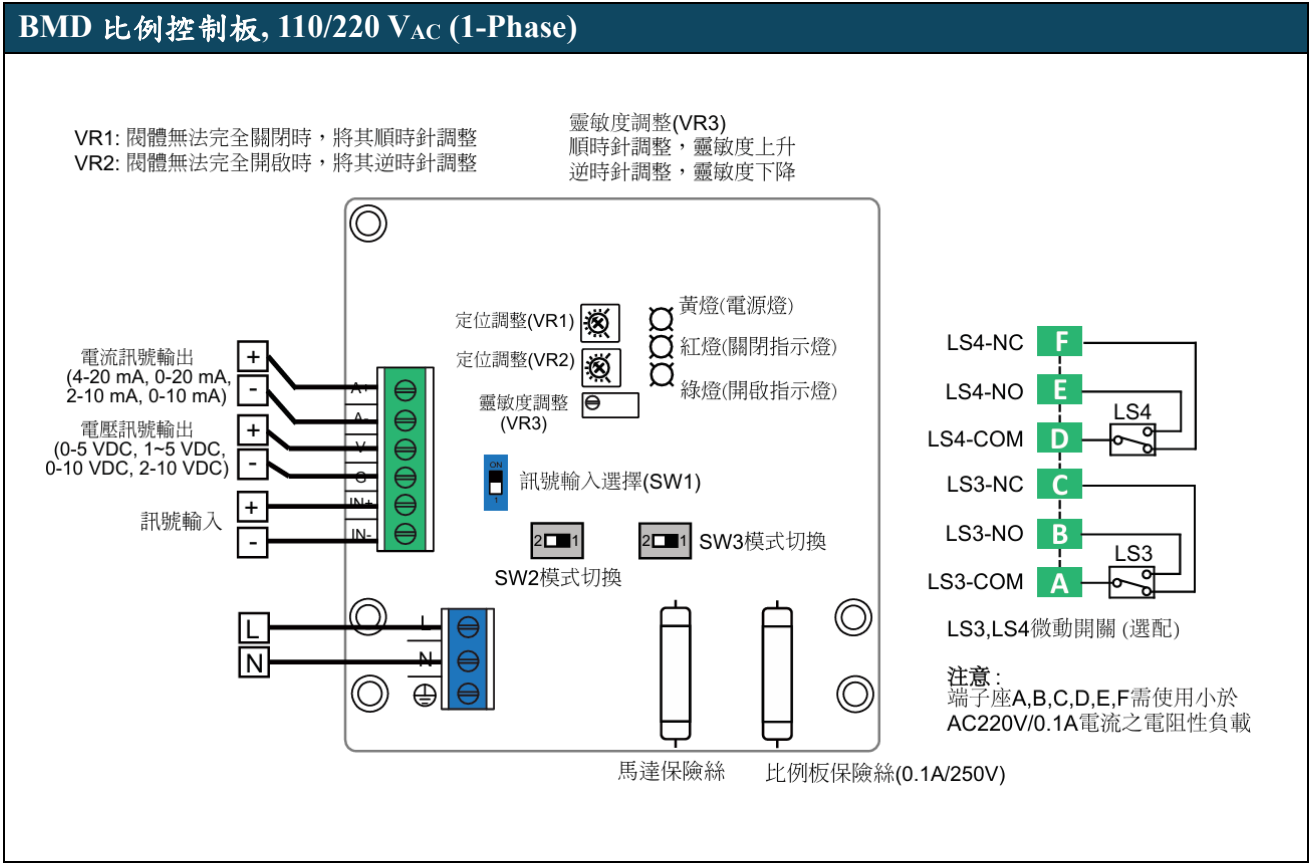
BMD 比例控制板, 110/220 V$_{AC}$ (1-Phase)

VR1: 閥體無法完全關閉時，將其順時針調整
VR2: 閥體無法完全開啟時，將其逆時針調整

靈敏度調整(VR3)
順時針調整，靈敏度上升
逆時針調整，靈敏度下降

定位調整(VR1)
定位調整(VR2)
靈敏度調整 (VR3)

黃燈(電源燈)
紅燈(關閉指示燈)
綠燈(開啟指示燈)

電流訊號輸出 (4-20 mA, 0-20 mA, 2-10 mA, 0-10 mA)
+
-
電壓訊號輸出 (0-5 VDC, 1~5 VDC, 0-10 VDC, 2-10 VDC)
+
-
訊號輸入
+
-

A+
A-
V
G
IN+
IN-

ON
1
訊號輸入選擇(SW1)

2 1
SW2模式切換
2 1
SW3模式切換

L
N
L
N

馬達保險絲
比例板保險絲(0.1A/250V)

LS4-NC F
LS4-NO E
LS4
LS4-COM D
LS3-NC C
LS3-NO B
LS3
LS3-COM A

LS3,LS4微動開關 (選配)

注意:
端子座A,B,C,D,E,F需使用小於AC220V/0.1A電流之電阻性負載